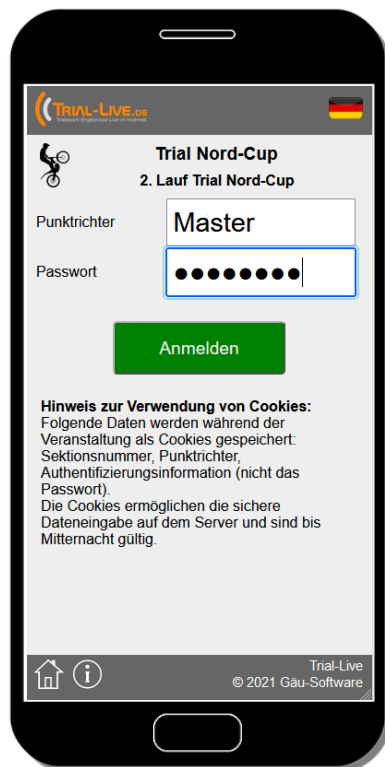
TRIAL-LIVE.DE
Transport Ergebnisse Live im Internet

Trial Nord-Cup
2. Lauf Trial Nord-Cup

Punktrichter Master

Passwort ●●●●●●●●

Anmelden

**Hinweis zur Verwendung von Cookies:**
Folgende Daten werden während der Veranstaltung als Cookies gespeichert: Sektionsnummer, Punktrichter, Authentifizierungsinformation (nicht das Passwort).
Die Cookies ermöglichen die sichere Dateneingabe auf dem Server und sind bis Mitternacht gültig.

Trial-Live
© 2021 Gäu-Software